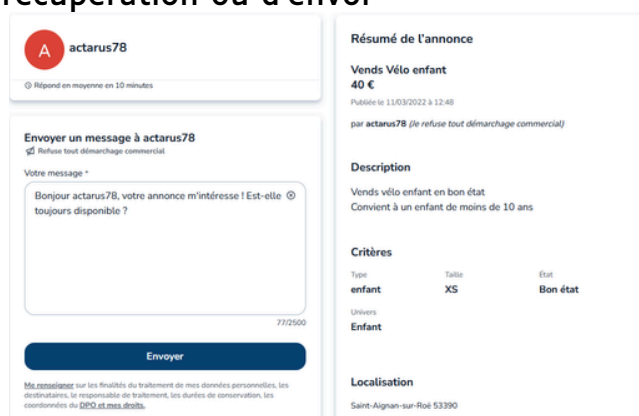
récupération ou d'envoi

A actarus78

Répond en moyenne en 10 minutes

Envoyer un message à actarus78

Refuse tout démarchage commercial

Votre message *

Bonjour actarus78, votre annonce m'intéresse ! Est-elle toujours disponible ?

77/2500

Envoyer

Me renseigner sur les finalités du traitement de mes données personnelles, les destinataires, le responsable de traitement, les durées de conservation, les coordonnées du DPO et mes droits.

Résumé de l'annonce

Vends Vélo enfant
40 €

Publiée le 11/03/2022 à 12:48

par actarus78 (Je refuse tout démarchage commercial)

Description

Vends vélo enfant en bon état
Convient à un enfant de moins de 10 ans

Critères

| Type | Taille | État |
|---|---|---|
| enfant | XS | Bon état |

Univers
Enfant

Localisation

Saint-Aignan-sur-Roë 53390